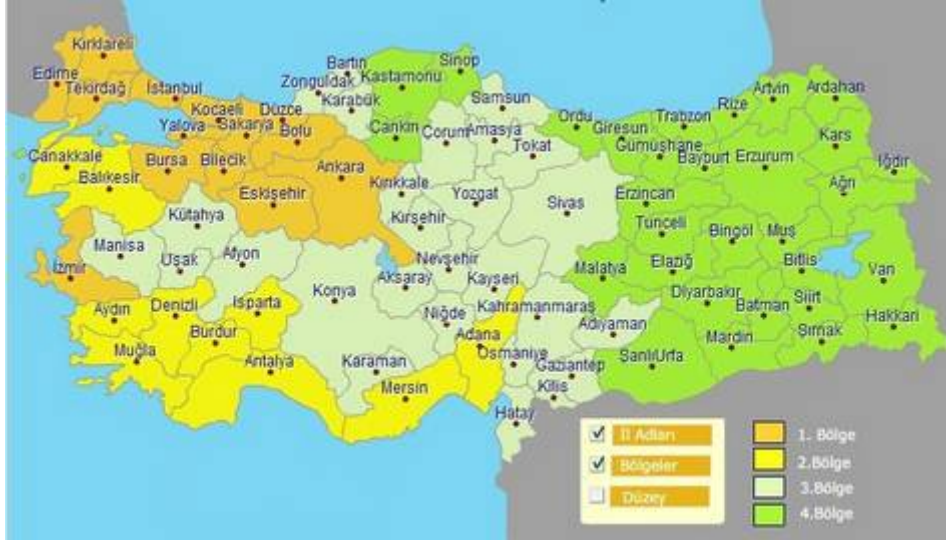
Kırklareli
Edirne
Tekirdağ
İstanbul
Kocaeli
Yalova
Sakarya
Düzce
Bolu
Zonguldak
Bartın
Karabük
Kastamonu
Sinop
Samsun
Ordu
Giresun
Trabzon
Rize
Artvin
Ardahan
Kars
Iğdır
Ağrı
Erzurum
Bayburt
Gümüşhane
Çankırı
Çorum
Amasya
Tokat
Çanakkale
Balıkesir
Bursa
Bilecik
Eskişehir
Ankara
Kırıkkale
Yozgat
Sivas
Erzincan
Tunceli
Bingöl
Muş
Bitlis
Van
Kütahya
Kırşehir
Manisa
Uşak
Afyon
Nevşehir
Aksaray
Kayseri
Malatya
Elazığ
İzmir
Aydın
Denizli
Isparta
Konya
Niğde
Kahramanmaraş
Adıyaman
Diyarbakır
Batman
Siirt
Şırnak
Hakkari
Muğla
Burdur
Antalya
Karaman
Adana
Osmaniye
Gaziantep
Şanlıurfa
Mardin
Mersin
Kilis
Hatay
İl Adları
Bölgeler
Düzey
1. Bölge
2.Bölge
3.Bölge
4.Bölge